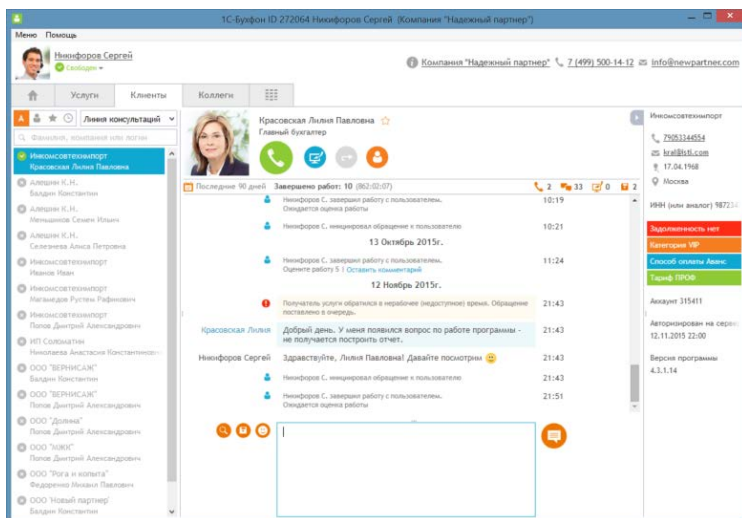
1С-Буфон ID 272064 Никифоров Сергей (Компания "Надежный партнер")

Меню Помощь

Никифоров Сергей
Свободен

Компания "Надежный партнер" 7 (499) 500-14-12 info@newpartner.com

Услуги Клиенты Коллеги

Линия консультаций

Фамилия, компания или логин

Инкомсовтехимпорт
Красовская Лилия Павловна

Алешин К.Н.
Балдин Константин

Алешин К.Н.
Меньшиков Семен Ильич

Алешин К.Н.
Селезнева Алиса Петровна

Инкомсовтехимпорт
Иванов Иван

Инкомсовтехимпорт
Магзиедов Рустем Рафикович

Инкомсовтехимпорт
Попов Дмитрий Александрович

ИП Солодматин
Николаева Анастасия Константиновна

ООО "ВЕРНИСАЖ"
Балдин Константин

ООО "ВЕРНИСАЖ"
Попов Дмитрий Александрович

ООО "Долина"
Попов Дмитрий Александрович

ООО "НЖК"
Попов Дмитрий Александрович

ООО "Рога и копыта"
Федоренко Михаил Павлович

ООО "Новый партнер"
Балдин Константин

Красовская Лилия Павловна
Главный бухгалтер

Последние 90 дней Завершено работ: 10 (862:02:07) 2 33 0 2

Никифоров С. завершил работу с пользователем. Ожидается оценка работы 10:19

Никифоров С. инициировал обращение к пользователю 10:21

13 Октябрь 2015г.

Никифоров С. завершил работу с пользователем. Оцените работу 5 | Оставить комментарий 11:24

12 Ноябрь 2015г.

Получатель услуги обратился в нерабочее (недоступное) время. Обращение поставлено в очередь. 21:43

Красовская Лилия Добрый день. У меня появился вопрос по работе программы - не получается построить отчет. 21:43

Никифоров Сергей Здравствуйте, Лилия Павловна! Давайте посмотрим 21:43

Никифоров С. инициировал обращение к пользователю 21:43

Никифоров С. завершил работу с пользователем. Ожидается оценка работы 21:51

Инкомсовтехимпорт

79053344554
kral@lstl.com
17.04.1968
Москва

ИНН (или аналог) 987234

Задолженность нет
Категория VIP
Способ оплаты Аванс
Тариф ПРОФ

Аккаунт 315411

Авторизирован на серв
12.11.2015 22:00

Версия программы
4.3.1.14